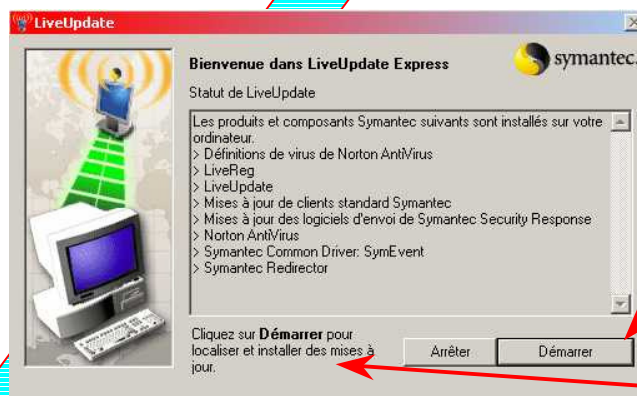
LiveUpdate

Bienvenue dans LiveUpdate Express

symantec.

Statut de LiveUpdate

Les produits et composants Symantec suivants sont installés sur votre ordinateur.
> Définitions de virus de Norton AntiVirus
> LiveReg
> LiveUpdate
> Mises à jour de clients standard Symantec
> Mises à jour des logiciels d'envoi de Symantec Security Response
> Norton AntiVirus
> Symantec Common Driver: SymEvent
> Symantec Redirector

Cliquez sur **Démarrer** pour localiser et installer des mises à jour.

Arrêter

Démarrer